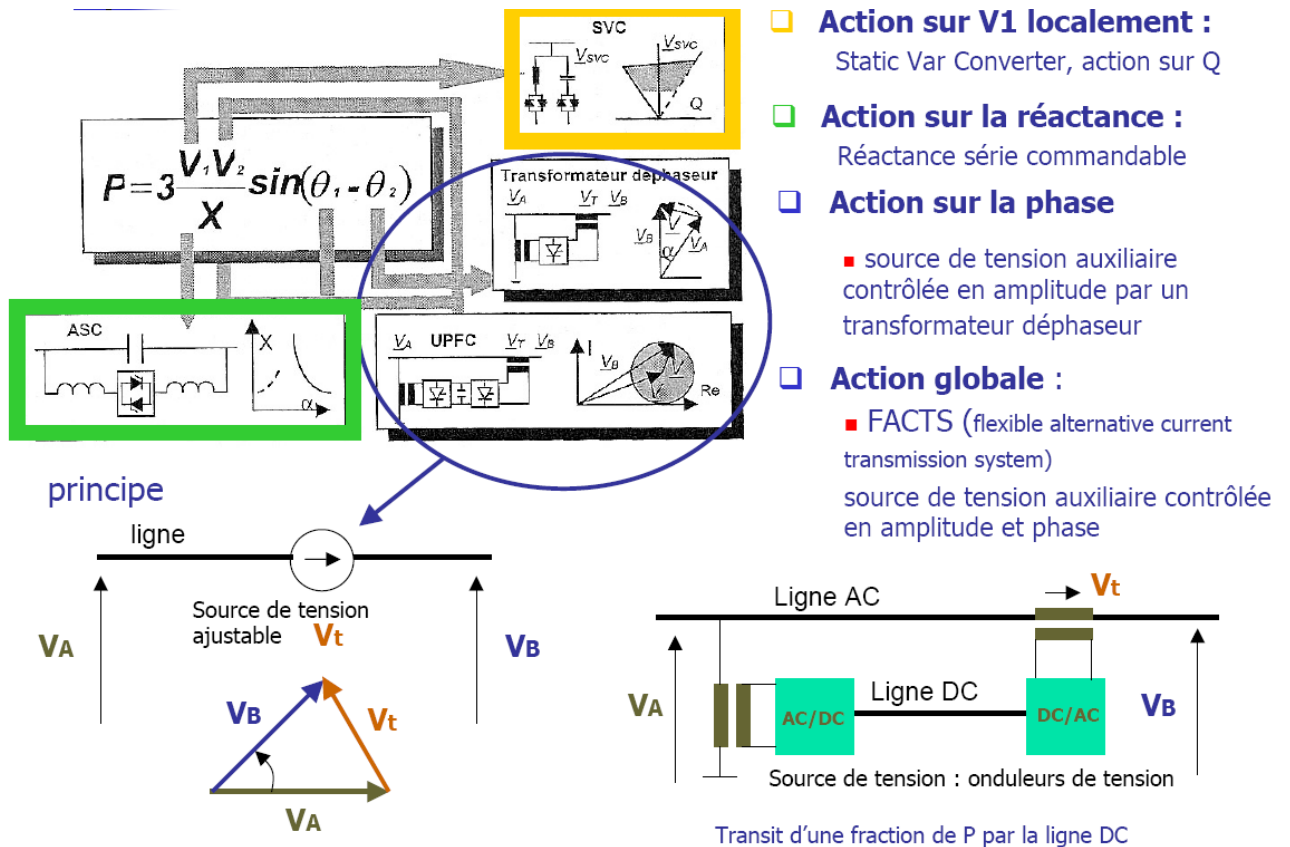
SVC

$V_{SVC}$

$V_{SVC}$

Q

$P=3\frac{V_1V_2}{X}sin(\theta_1-\theta_2)$

Transformateur déphaseur

$V_A$ $V_T$ $V_B$

$V$

$V_B$ $V_A$

α

ASC

X

α

$V_A$ UPFC $V_T$ $V_B$

I

$V_B$ V

Re

Action sur V1 localement :
Static Var Converter, action sur Q

Action sur la réactance :
Réactance série commandable

Action sur la phase

source de tension auxiliaire contrôlée en amplitude par un transformateur déphaseur

Action globale :

FACTS (flexible alternative current transmission system)

source de tension auxiliaire contrôlée en amplitude et phase

principe

ligne

Source de tension ajustable

Vt

VA

VB

VB

Vt

VA

Ligne AC

Vt

VA

AC/DC

Ligne DC

DC/AC

VB

Source de tension : onduleurs de tension

Transit d'une fraction de P par la ligne DC